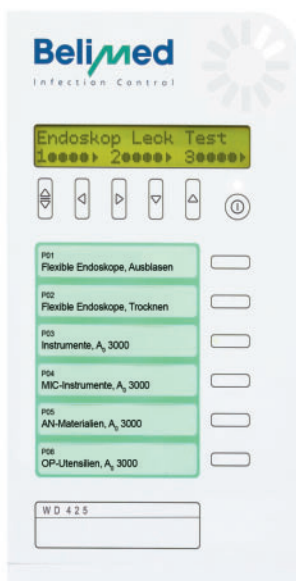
Belimed
Infection Control

Endoskop Leck Test
1●●●●▸ 2●●●●▸ 3●●●●▸

P01
Flexible Endoskope, Ausblasen

P02
Flexible Endoskope, Trocknen

P03
Instrumente, $A_0$ 3000

P04
MIC-Instrumente, $A_0$ 3000

P05
AN-Materialien, $A_0$ 3000

P06
OP-Utensilien, $A_0$ 3000

WD 425